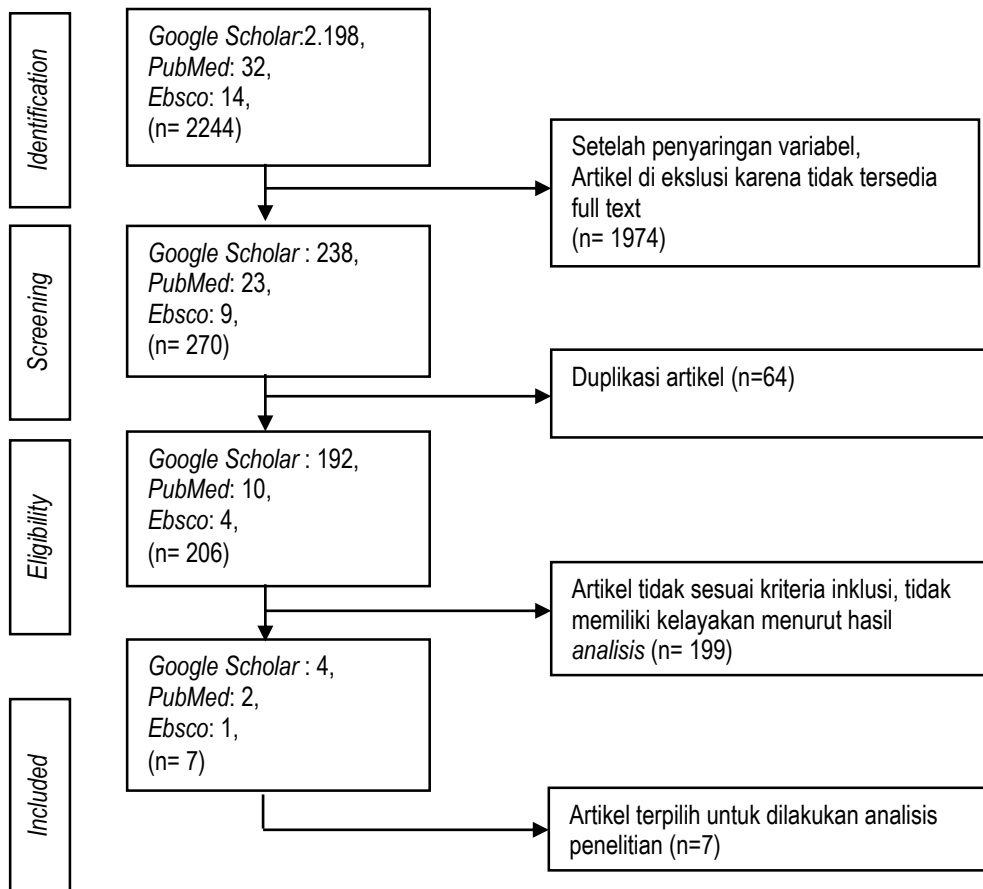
Identification

Google Scholar:2.198,
PubMed: 32,
Ebsco: 14,
(n= 2244)

Setelah penyaringan variabel, Artikel di ekslusi karena tidak tersedia full text
(n= 1974)

Screening

Google Scholar : 238,
PubMed: 23,
Ebsco: 9,
(n= 270)

Duplikasi artikel (n=64)

Eligibility

Google Scholar : 192,
PubMed: 10,
Ebsco: 4,
(n= 206)

Artikel tidak sesuai kriteria inklusi, tidak memiliki kelayakan menurut hasil analisis (n= 199)

Included

Google Scholar : 4,
PubMed: 2,
Ebsco: 1,
(n= 7)

Artikel terpilih untuk dilakukan analisis penelitian (n=7)